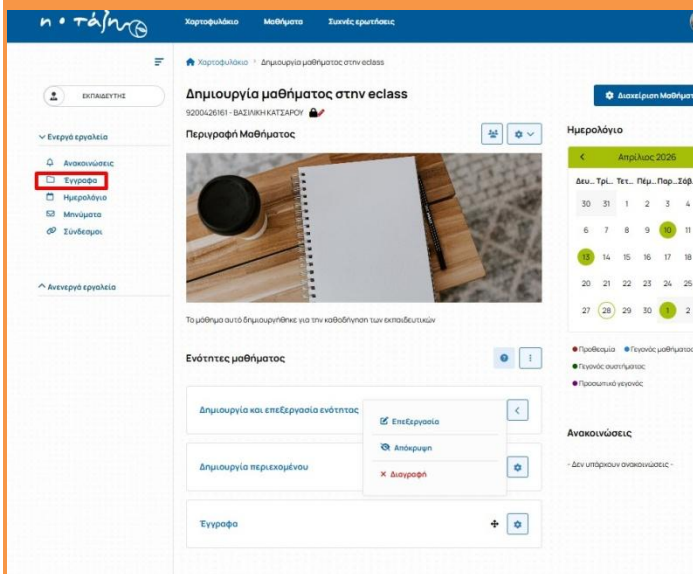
η • τάξη

Χαρτοφυλάκιο Μαθήματα Συχνές ερωτήσεις

ΕΚΠΑΙΔΕΥΤΗΣ

Ενεργά εργαλεία
Ανακοινώσεις
Έγγραφα
Ημερολόγιο
Μηνύματα
Σύνδεσμοι

Ανενεργά εργαλεία

Χαρτοφυλάκιο > Δημιουργία μαθήματος στην eclass

Δημιουργία μαθήματος στην eclass
9200426161 - ΒΑΣΙΛΙΚΗ ΚΑΤΣΑΡΟΥ

Περιγραφή Μαθήματος

Το μάθημα αυτό δημιουργήθηκε για την καθοδήγηση των εκπαιδευτικών

Ενότητες μαθήματος

Δημιουργία και επεξεργασία ενότητας
Επεξεργασία
Απόκρυψη
Διαγραφή

Δημιουργία περιεχομένου

Έγγραφο

Διαχείριση Μαθήματ

Ημερολόγιο

Απρίλιος 2026

| Δευ... | Τρί... | Τετ... | Πέμ... | Παρ... | Σάβ... |
|---|---|---|---|---|---|
| 30 | 31 | 1 | 2 | 3 | 4 |
| 6 | 7 | 8 | 9 | 10 | 11 |
| 13 | 14 | 15 | 16 | 17 | 18 |
| 20 | 21 | 22 | 23 | 24 | 25 |
| 27 | 28 | 29 | 30 | 1 | 2 |

Προθεσμία Γεγονός μαθήματος
Γεγονός συστήματος
Προσωπικό γεγονός

Ανακοινώσεις

- Δεν υπάρχουν ανακοινώσεις -